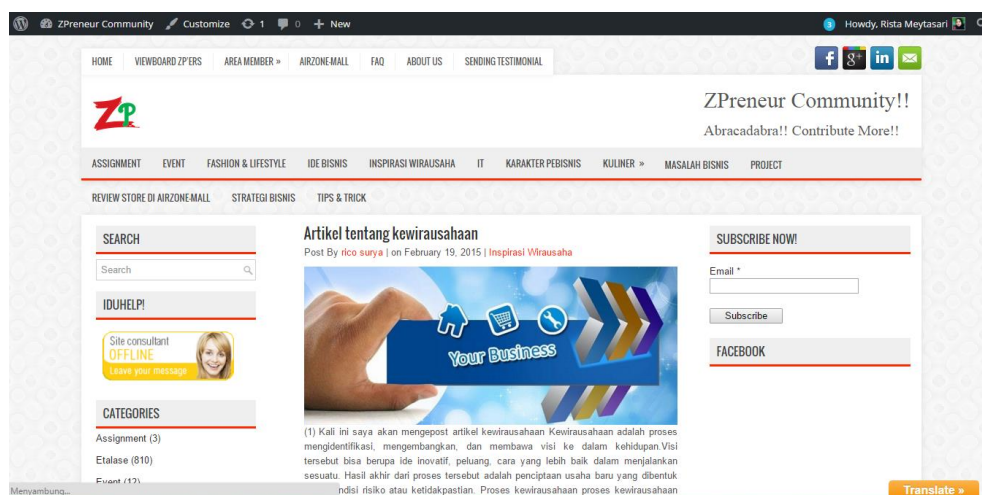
ZPreneur Community Customize 1 0 + New

Howdy, Rista Meytasari

HOME VIEWBOARD ZP'ERS AREA MEMBER » AIRZONE-MALL FAQ ABOUT US SENDING TESTIMONIAL

ZP

ZPreneur Community!!

Abracadabra!! Contribute More!!

ASSIGNMENT EVENT FASHION & LIFESTYLE IDE BISNIS INSPIRASI WIRAUSAHA IT KARAKTER PEBISNIS KULINER » MASALAH BISNIS PROJECT

REVIEW STORE DI AIRZONE-MALL STRATEGI BISNIS TIPS & TRICK

SEARCH

Search

IDUHELP!

Site consultant OFFLINE Leave your message

CATEGORIES

Assignment (3)

Etalase (810)

Event (12)

Artikel tentang kewirausahaan

Post By rico surya | on February 19, 2015 | Inspirasi Wirausaha

Your Business

(1) Kali ini saya akan mengepost artikel kewirausahaan Kewirausahaan adalah proses mengidentifikasi, mengembangkan, dan membawa visi ke dalam kehidupan.Visi tersebut bisa berupa ide inovatif, peluang, cara yang lebih baik dalam menjalankan sesuatu. Hasil akhir dari proses tersebut adalah penciptaan usaha baru yang dibentuk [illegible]ndisi risiko atau ketidakpastian. Proses kewirausahaan proses kewirausahaan

SUBSCRIBE NOW!

Email *

Subscribe

FACEBOOK

Menyambung...

Translate »